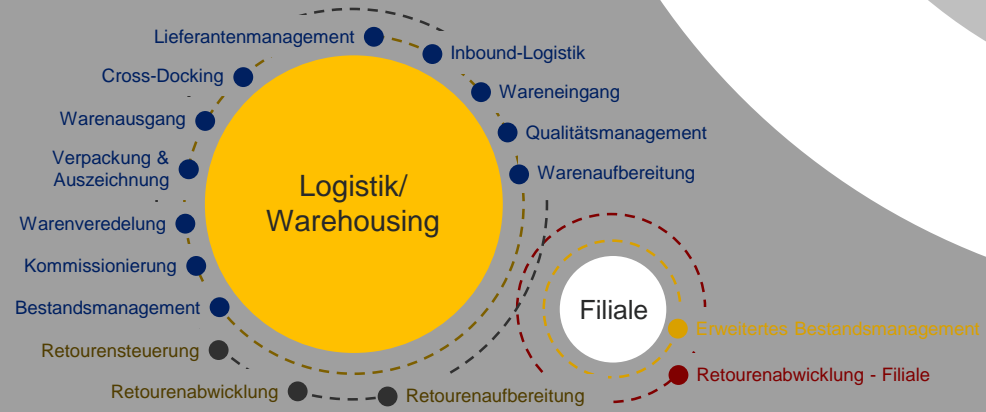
Lieferantenmanagement
Inbound-Logistik
Cross-Docking
Wareneingang
Warenausgang
Qualitätsmanagement
Verpackung & Auszeichnung
Warenaufbereitung
Logistik/ Warehousing
Warenveredelung
Kommissionierung
Bestandsmanagement
Filiale
Erweitertes Bestandsmanagement
Retourensteuerung
Retourenabwicklung - Filiale
Retourenabwicklung
Retourenaufbereitung